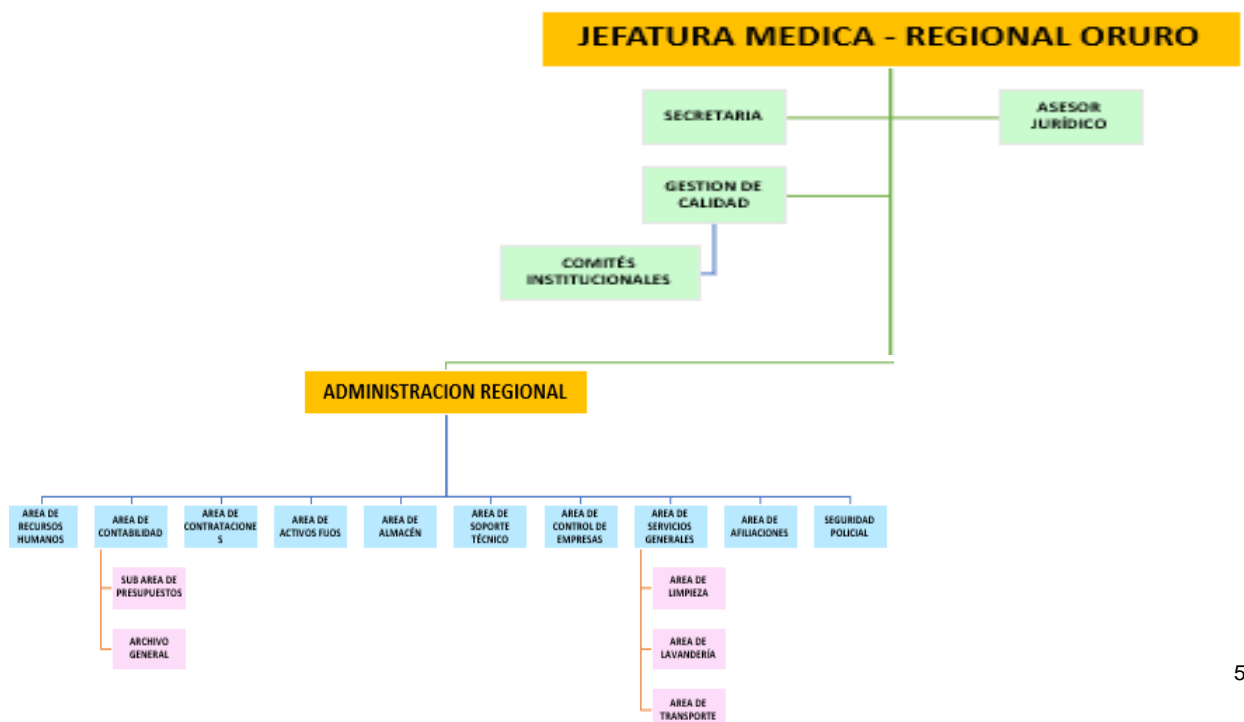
JEFATURA MEDICA - REGIONAL ORURO

SECRETARIA

ASESOR JURÍDICO

GESTION DE CALIDAD

COMITÉS INSTITUCIONALES

ADMINISTRACION REGIONAL

AREA DE RECURSOS HUMANOS

AREA DE CONTABILIDAD

AREA DE CONTRATACIONES

AREA DE ACTIVOS FIJOS

AREA DE ALMACÉN

AREA DE SOPORTE TÉCNICO

AREA DE CONTROL DE EMPRESAS

AREA DE SERVICIOS GENERALES

AREA DE AFILIACIONES

SEGURIDAD POLICIAL

SUB AREA DE PRESUPUESTOS

ARCHIVO GENERAL

AREA DE LIMPIEZA

AREA DE LAVANDERÍA

AREA DE TRANSPORTE

5